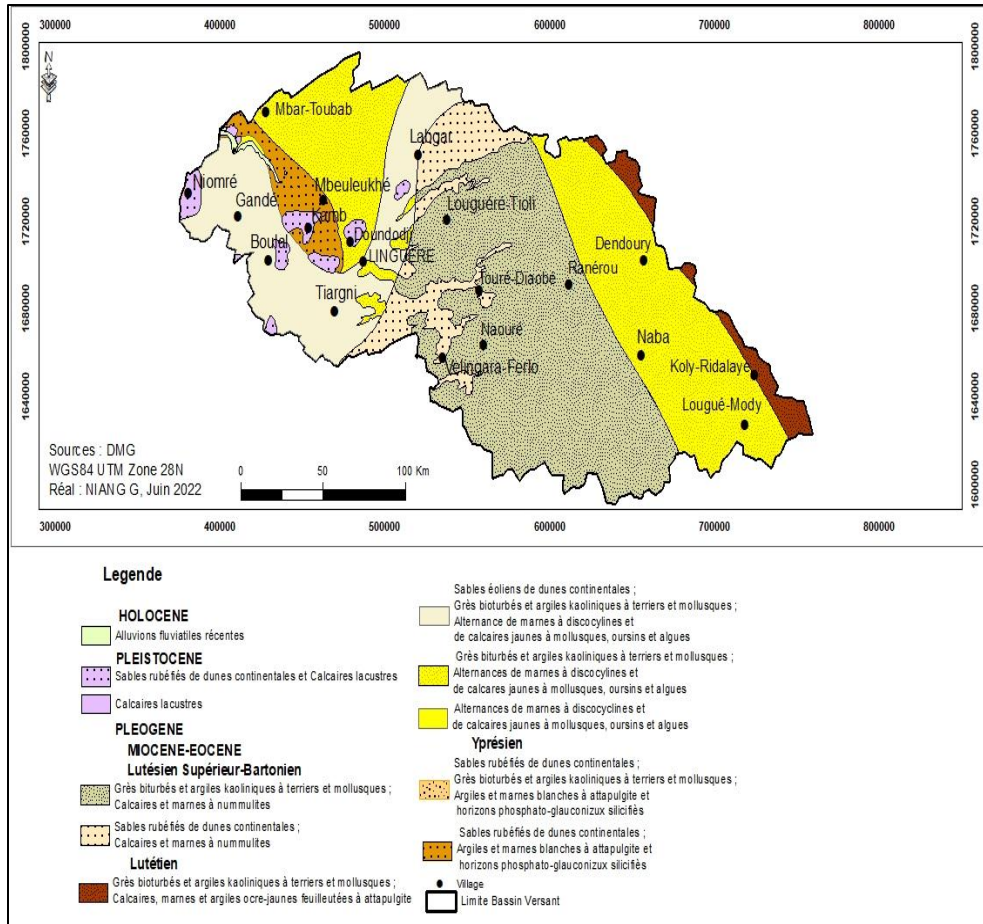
300000 400000 500000 600000 700000 800000

1800000 1760000 1720000 1680000 1640000 1600000

N

Mbar-Toubab
Lahgar
Niomré
Mbeuleukhé
Gande
Louguéré-Tioli
Kamb
Doundodji
Boulal
LINGUERE
Dendoury
Touré-Diaobé
Ranérou
Tiargni
Naouré
Naba
Velingara-Ferlo
Koly-Ridalaye
Lougué-Mody

Sources : DMG
WGS84 UTM Zone 28N
Réal : NIANG G, Juin 2022

0 50 100 Km

Legende

HOLOCENE
Alluvions fluviatiles récentes

PLEISTOCENE
Sables rubéfiés de dunes continentales et Calcaires lacustres
Calcaires lacustres

PLEOGENE
MIOCENE-EOCENE
Lutésien Supérieur-Bartonien
Grès biturbés et argiles kaoliniques à terriers et mollusques ; Calcaires et marnes à nummulites
Sables rubéfiés de dunes continentales ; Calcaires et marnes à nummulites

Lutétien
Grès bioturbés et argiles kaoliniques à terriers et mollusques ; Calcaires, marnes et argiles ocre-jaunes feuilletées à attapulgite

Sables éoliens de dunes continentales ; Grès bioturbés et argiles kaoliniques à terriers et mollusques ; Alternance de marnes à discocylines et de calcaires jaunes à mollusques, oursins et algues

Grès bioturbés et argiles kaoliniques à terriers et mollusques ; Alternances de marnes à discocylines et de calcares jaunes à mollusques, oursins et algues

Alternances de marnes à discocyclines et de calcaires jaunes à mollusques, oursins et algues

Yprésien
Sables rubéfiés de dunes continentales ; Grès bioturbés et argiles kaoliniques à terriers et mollusques ; Argiles et marnes blanches à attapulgite et horizons phosphato-glauconizux silicifiés

Sables rubéfiés de dunes continentales ; Argiles et marnes blanches à attapulgite et horizons phosphato-glauconizux silicifiés

Village
Limite Bassin Versant